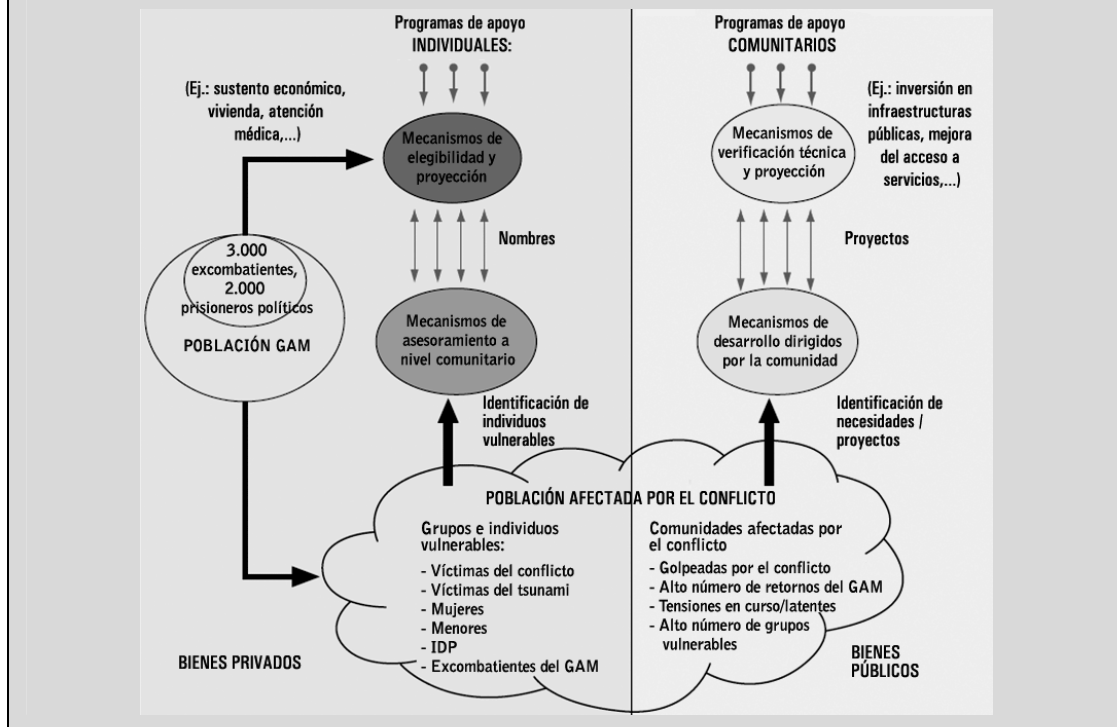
Programas de apoyo
INDIVIDUALES:

(Ej.: sustento económico, vivienda, atención médica,...)

Mecanismos de elegibilidad y proyección

Nombres

3.000 excombatientes, 2.000 prisioneros políticos

POBLACIÓN GAM

Mecanismos de asesoramiento a nivel comunitario

Identificación de individuos vulnerables

Programas de apoyo
COMUNITARIOS

(Ej.: inversión en infraestructuras públicas, mejora del acceso a servicios,...)

Mecanismos de verificación técnica y proyección

Proyectos

Mecanismos de desarrollo dirigidos por la comunidad

Identificación de necesidades / proyectos

POBLACIÓN AFECTADA POR EL CONFLICTO

Grupos e individuos vulnerables:
- Víctimas del conflicto
- Víctimas del tsunami
- Mujeres
- Menores
- IDP
- Excombatientes del GAM

Comunidades afectadas por el conflicto
- Golpeadas por el conflicto
- Alto número de retornos del GAM
- Tensiones en curso/latentes
- Alto número de grupos vulnerables

BIENES PRIVADOS

BIENES PÚBLICOS